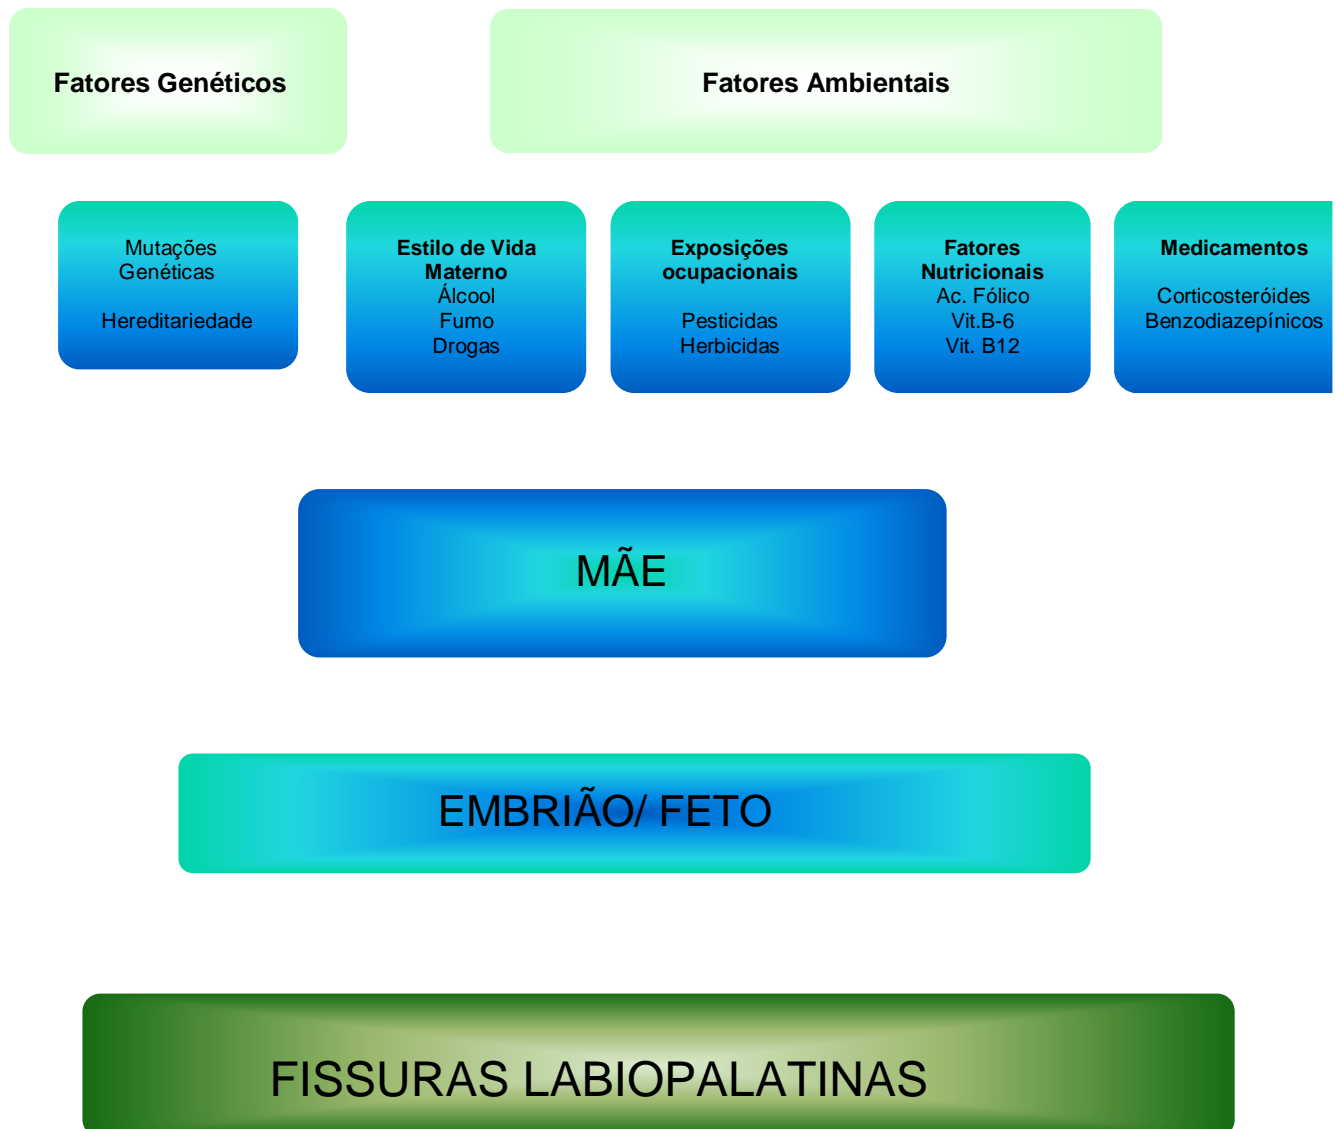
Fatores Genéticos

Fatores Ambientais

Mutações Genéticas

Hereditariedade

Estilo de Vida Materno
Álcool
Fumo
Drogas

Exposições ocupacionais

Pesticidas
Herbicidas

Fatores Nutricionais
Ac. Fólico
Vit.B-6
Vit. B12

Medicamentos

Corticosteróides
Benzodiazepínicos

MÃE

EMBRIÃO/ FETO

FISSURAS LABIOPALATINAS